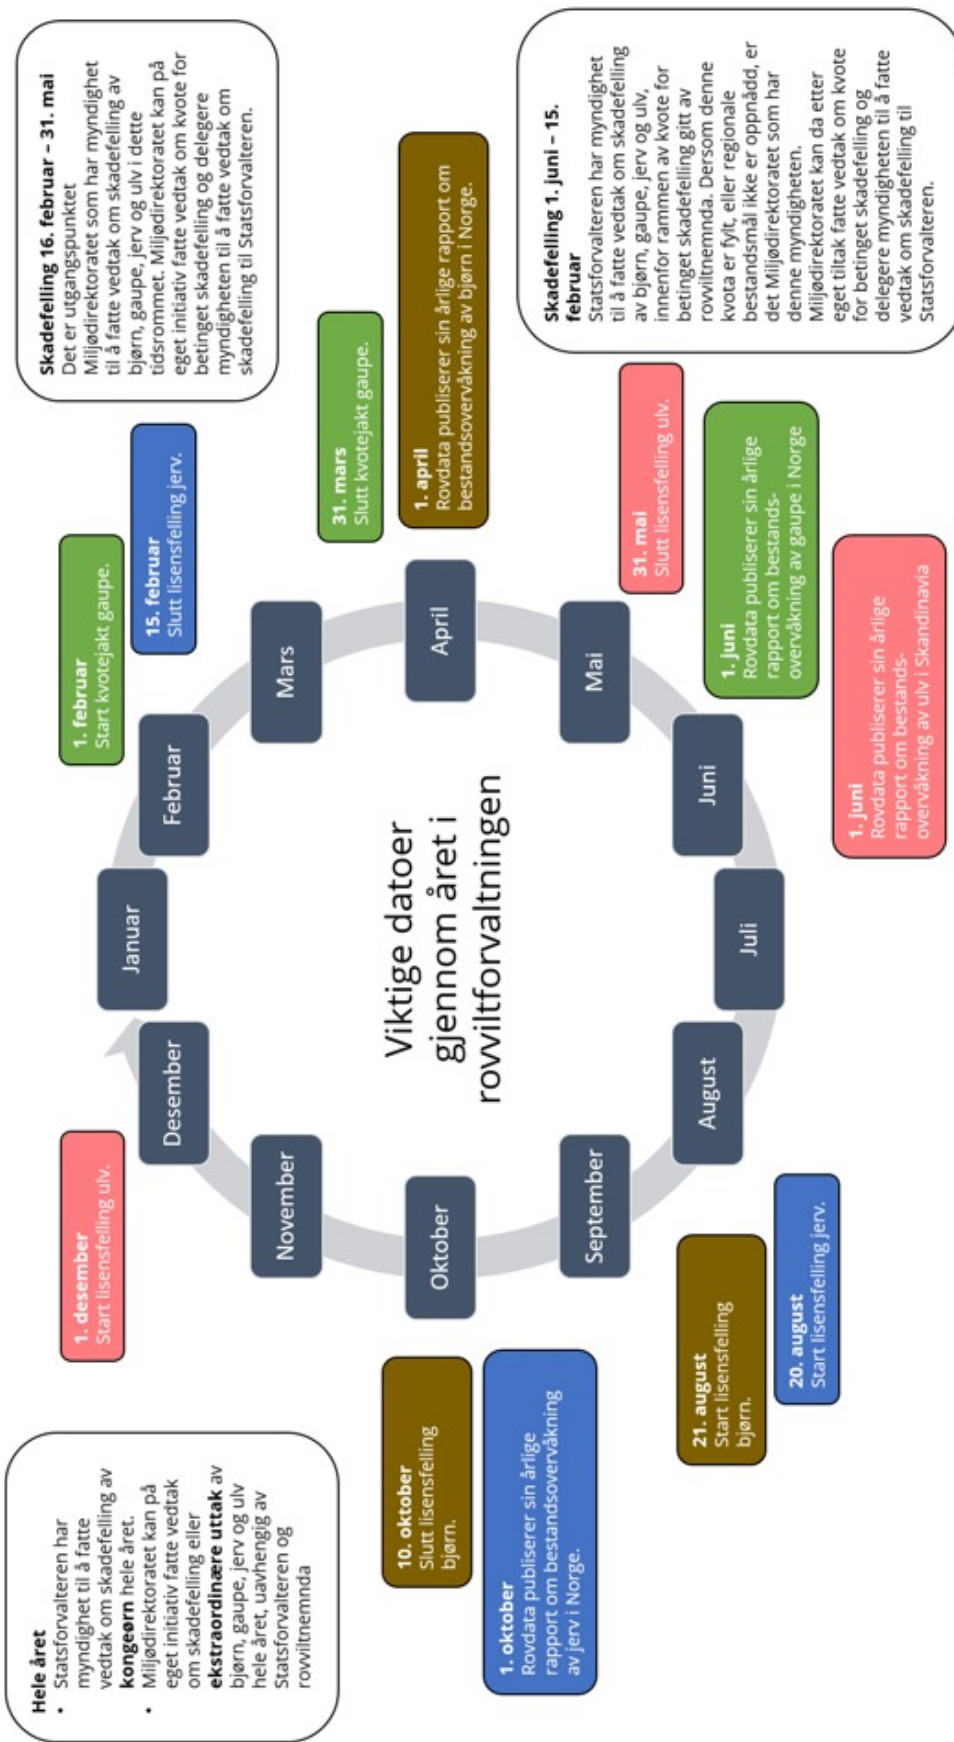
Viktige datoer gjennom året i rovviltforvaltningen

Januar
Februar
Mars
April
Mai
Juni
Juli
August
September
Oktober
November
Desember

Skadefelling 16. februar – 31. mai
Det er utgangspunktet Miljødirektoratet som har myndighet til å fatte vedtak om skadefelling av bjørn, gaupe, jerv og ulv i dette tidsrommet. Miljødirektoratet kan på eget initiativ fatte vedtak om kvote for betinget skadefelling og delegere myndigheten til å fatte vedtak om skadefelling til Statsforvalteren.

1. februar
Start kvotejakt gaupe.

15. februar
Slutt lisensfelling jerv.

31. mars
Slutt kvotejakt gaupe.

1. april
Rovdata publiserer sin årlige rapport om bestandsovervåkning av bjørn i Norge.

Skadefelling 1. juni – 15. februar
Statsforvalteren har myndighet til å fatte vedtak om skadefelling av bjørn, gaupe, jerv og ulv, innenfor rammen av kvote for betinget skadefelling gitt av rovviltnemnda. Dersom denne kvota er fylt, eller regionale bestandsmål ikke er oppnådd, er det Miljødirektoratet som har denne myndigheten. Miljødirektoratet kan da etter eget tiltak fatte vedtak om kvote for betinget skadefelling og delegere myndigheten til å fatte vedtak om skadefelling til Statsforvalteren.

31. mai
Slutt lisensfelling ulv.

1. juni
Rovdata publiserer sin årlige rapport om bestandsovervåkning av gaupe i Norge

1. juni
Rovdata publiserer sin årlige rapport om bestandsovervåkning av ulv i Skandinavia

20. august
Start lisensfelling jerv.

21. august
Start lisensfelling bjørn.

1. oktober
Rovdata publiserer sin årlige rapport om bestandsovervåkning av jerv i Norge.

10. oktober
Slutt lisensfelling bjørn.

1. desember
Start lisensfelling ulv.

Hele året
• Statsforvalteren har myndighet til å fatte vedtak om skadefelling av **kongeørn** hele året.
• Miljødirektoratet kan på eget initiativ fatte vedtak om skadefelling eller **ekstraordinære uttak** av bjørn, gaupe, jerv og ulv hele året, uavhengig av Statsforvalteren og rovviltnemnda